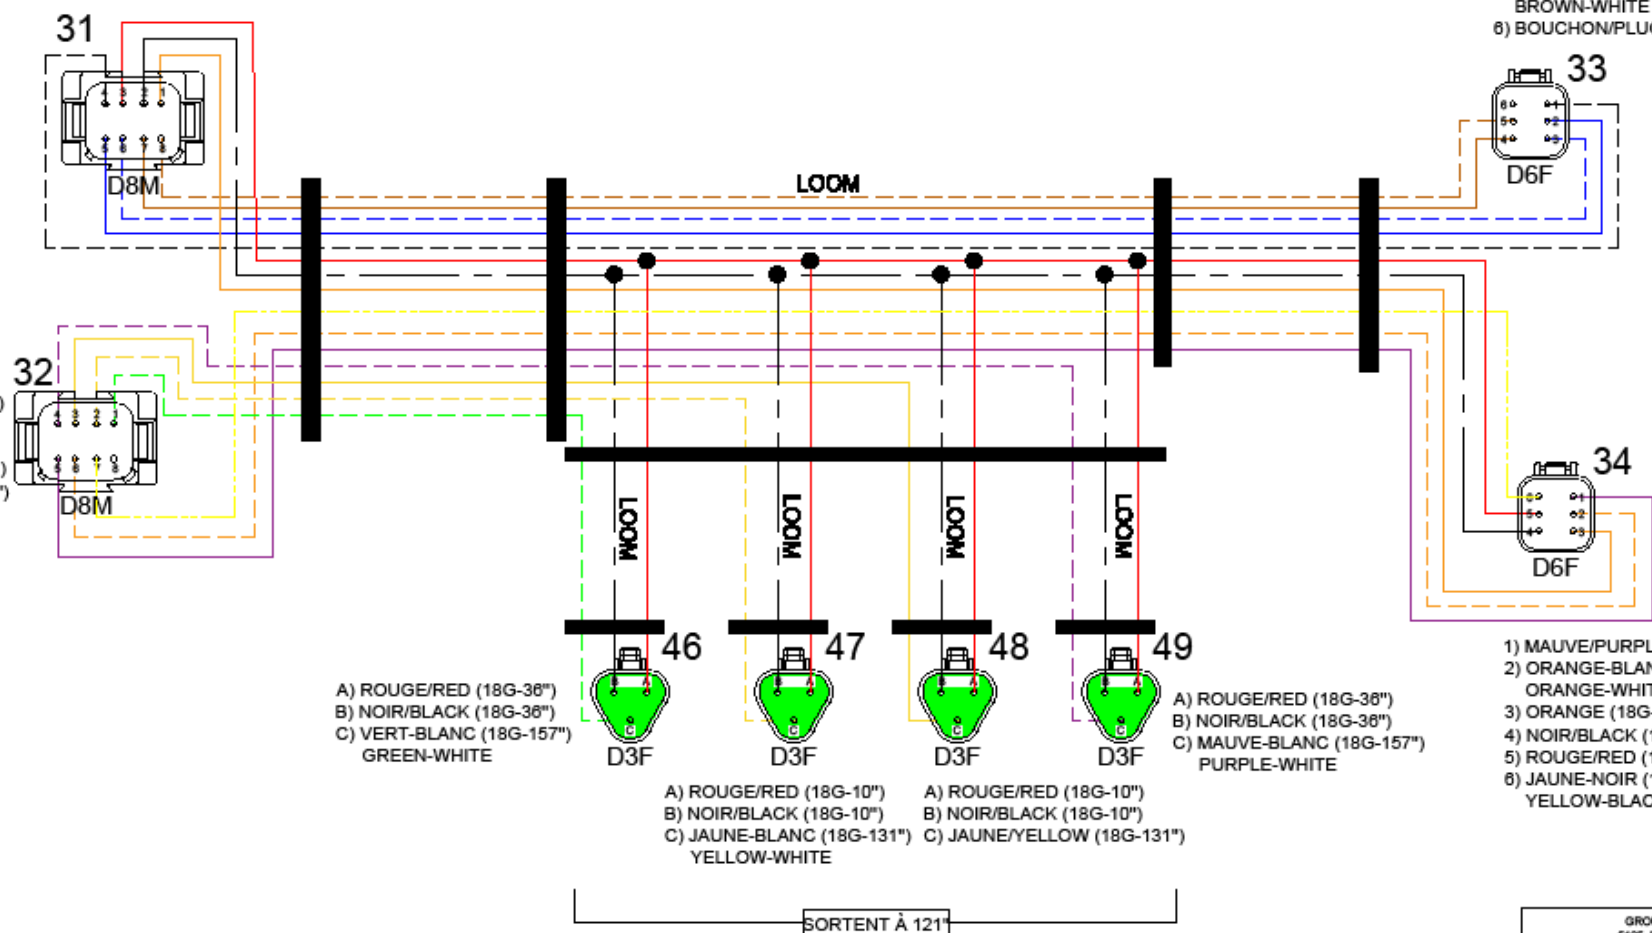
BROWN-WHITE
6) BOUCHON/PLU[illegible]

31

D8M

LOOM

33

D6F

32

D8M

34

D6F

LOOM

LOOM

LOOM

LOOM

46

47

48

49

A) ROUGE/RED (18G-36")
B) NOIR/BLACK (18G-36")
C) VERT-BLANC (18G-157")
GREEN-WHITE

D3F

D3F

D3F

D3F

A) ROUGE/RED (18G-36")
B) NOIR/BLACK (18G-36")
C) MAUVE-BLANC (18G-157")
PURPLE-WHITE

A) ROUGE/RED (18G-10")
B) NOIR/BLACK (18G-10")
C) JAUNE-BLANC (18G-131")
YELLOW-WHITE

A) ROUGE/RED (18G-10")
B) NOIR/BLACK (18G-10")
C) JAUNE/YELLOW (18G-131")

1) MAUVE/PURPL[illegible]
2) ORANGE-BLAN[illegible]
ORANGE-WHIT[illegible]
3) ORANGE (18G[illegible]
4) NOIR/BLACK ([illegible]
5) ROUGE/RED ([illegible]
6) JAUNE-NOIR ([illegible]
YELLOW-BLAC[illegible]

SORTENT À 121"

GRO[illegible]